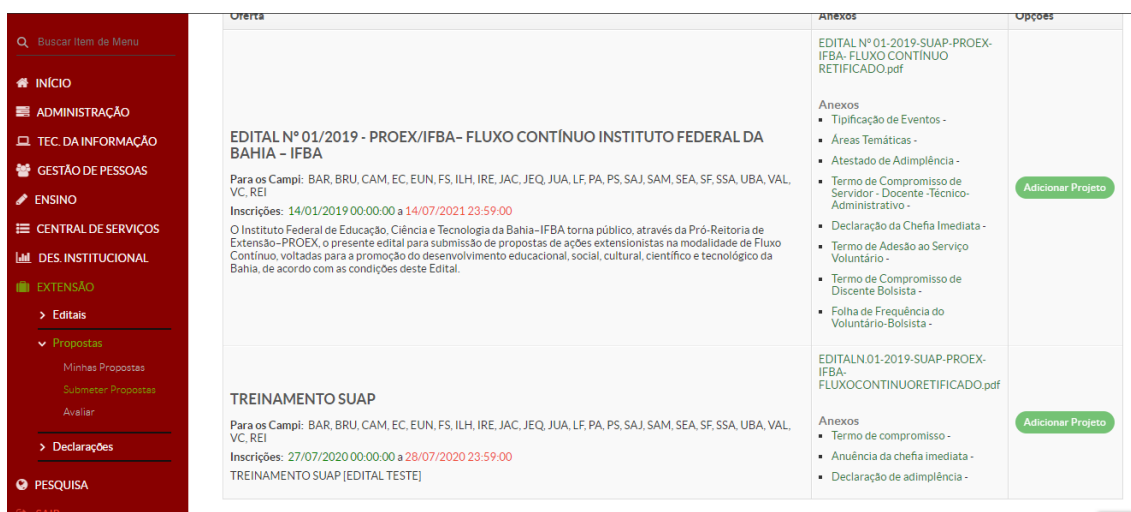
Buscar Item de Menu

INÍCIO
ADMINISTRAÇÃO
TEC. DA INFORMAÇÃO
GESTÃO DE PESSOAS
ENSINO
CENTRAL DE SERVIÇOS
DES. INSTITUCIONAL
EXTENSÃO
Editais
Propostas
Minhas Propostas
Submeter Propostas
Avaliar
Declarações
PESQUISA

| Oferta | Anexos | Opções |
|---|---|---|
| **EDITAL Nº 01/2019 - PROEX/IFBA– FLUXO CONTÍNUO INSTITUTO FEDERAL DA BAHIA – IFBA** Para os Campi: BAR, BRU, CAM, EC, EUN, FS, ILH, IRE, JAC, JEQ, JUA, LF, PA, PS, SAJ, SAM, SEA, SF, SSA, UBA, VAL, VC, REI Inscrições: 14/01/2019 00:00:00 a 14/07/2021 23:59:00 O Instituto Federal de Educação, Ciência e Tecnologia da Bahia–IFBA torna público, através da Pró-Reitoria de Extensão–PROEX, o presente edital para submissão de propostas de ações extensionistas na modalidade de Fluxo Contínuo, voltadas para a promoção do desenvolvimento educacional, social, cultural, científico e tecnológico da Bahia, de acordo com as condições deste Edital. | EDITAL Nº 01-2019-SUAP-PROEX-IFBA- FLUXO CONTÍNUO RETIFICADO.pdf Anexos: Tipificação de Eventos -; Áreas Temáticas -; Atestado de Adimplência -; Termo de Compromisso de Servidor - Docente -Técnico-Administrativo -; Declaração da Chefia Imediata -; Termo de Adesão ao Serviço Voluntário -; Termo de Compromisso de Discente Bolsista -; Folha de Frequência do Voluntário-Bolsista - | Adicionar Projeto |
| **TREINAMENTO SUAP** Para os Campi: BAR, BRU, CAM, EC, EUN, FS, ILH, IRE, JAC, JEQ, JUA, LF, PA, PS, SAJ, SAM, SEA, SF, SSA, UBA, VAL, VC, REI Inscrições: 27/07/2020 00:00:00 a 28/07/2020 23:59:00 TREINAMENTO SUAP [EDITAL TESTE] | EDITALN.01-2019-SUAP-PROEX-IFBA-FLUXOCONTINUORETIFICADO.pdf Anexos: Termo de compromisso -; Anuência da chefia imediata -; Declaração de adimplência - | Adicionar Projeto |